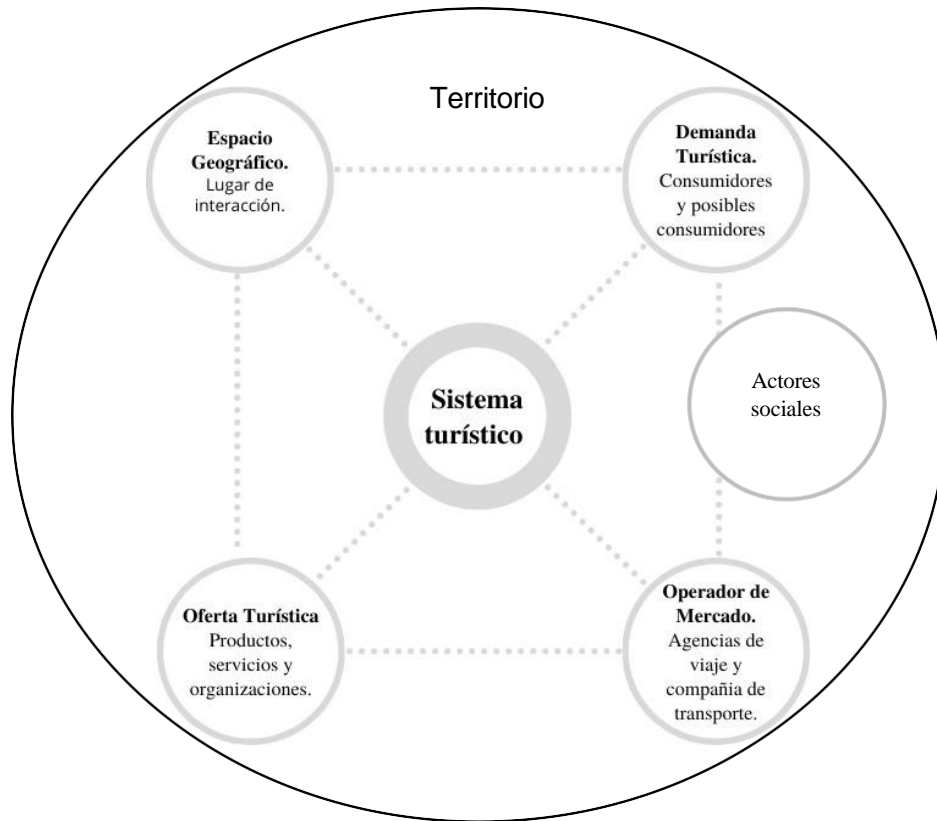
Territorio

**Espacio Geográfico.** Lugar de interacción.

**Demanda Turística.** Consumidores y posibles consumidores

**Sistema turístico**

Actores sociales

**Oferta Turística** Productos, servicios y organizaciones.

**Operador de Mercado.** Agencias de viaje y compañia de transporte.